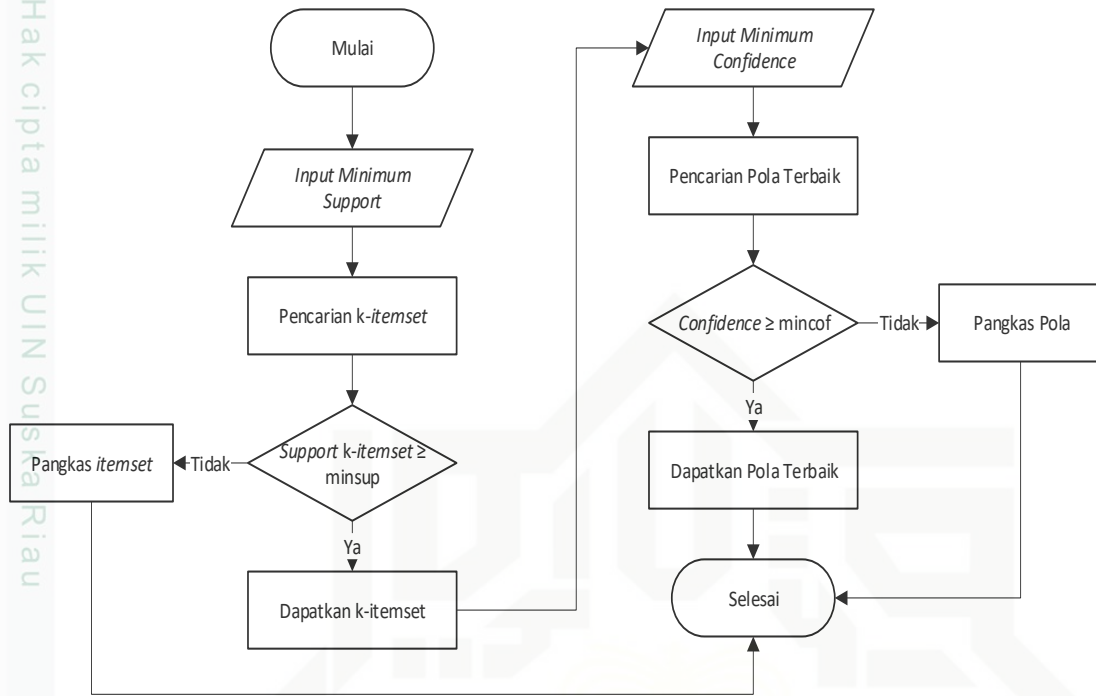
Hak cipta milik UIN Suska Riau

Mulai

*Input Minimum Support*

Pencarian k-*itemset*

*Support* k-*itemset* ≥ minsup

Tidak

Pangkas *itemset*

Ya

Dapatkan k-itemset

*Input Minimum Confidence*

Pencarian Pola Terbaik

*Confidence* ≥ mincof

Tidak

Pangkas Pola

Ya

Dapatkan Pola Terbaik

Selesai